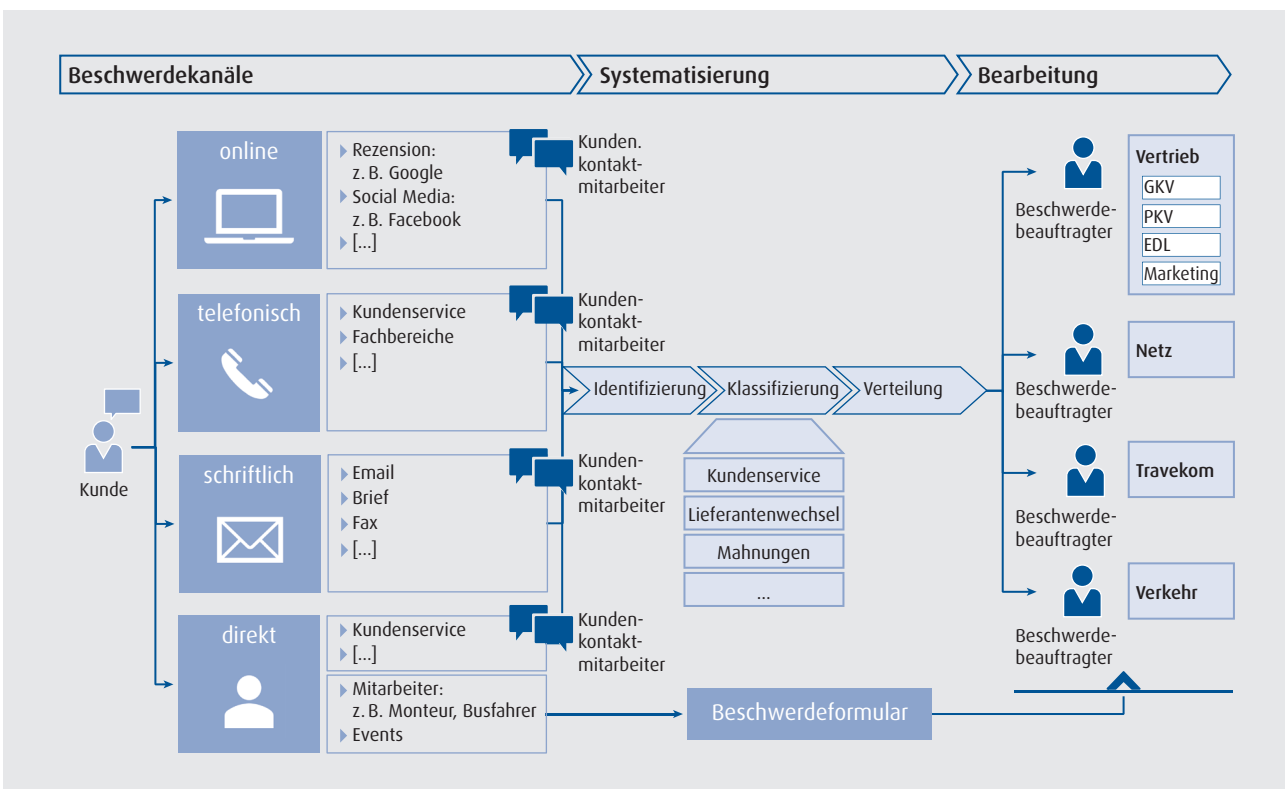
Beschwerdekanäle
Systematisierung
Bearbeitung

Kunde

online
Rezension: z. B. Google
Social Media: z. B. Facebook
[...]
Kunden. kontaktmitarbeiter

telefonisch
Kundenservice
Fachbereiche
[...]
Kundenkontaktmitarbeiter

schriftlich
Email
Brief
Fax
[...]
Kundenkontaktmitarbeiter

direkt
Kundenservice
[...]
Kundenkontaktmitarbeiter
Mitarbeiter: z. B. Monteur, Busfahrer
Events

Identifizierung
Klassifizierung
Verteilung

Kundenservice
Lieferantenwechsel
Mahnungen
...

Beschwerdeformular

Beschwerdebeauftragter
Vertrieb
GKV
PKV
EDL
Marketing

Beschwerdebeauftragter
Netz

Beschwerdebeauftragter
Travekom

Beschwerdebeauftragter
Verkehr